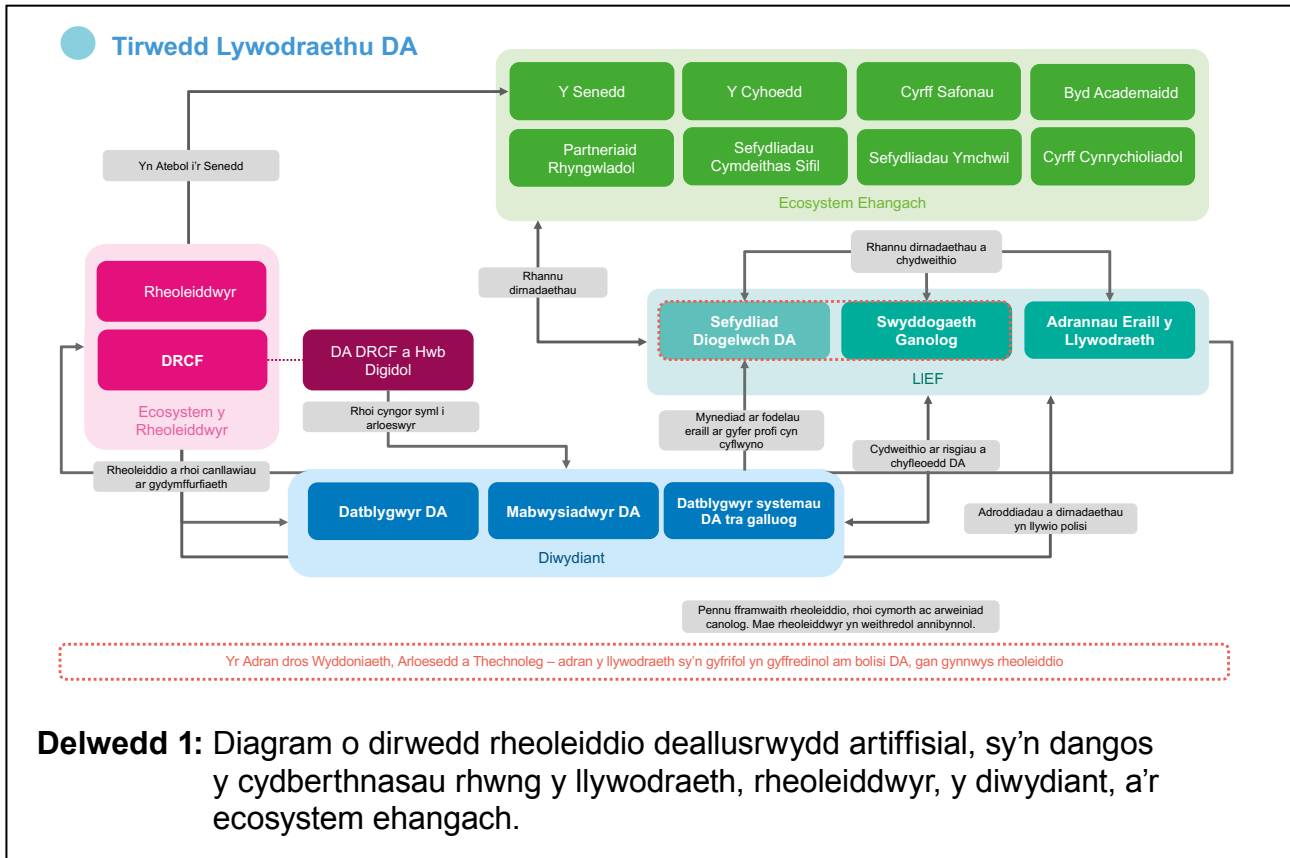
Tirwedd Lywodraethu DA

Y Senedd

Y Cyhoedd

Cyrff Safonau

Byd Academaidd

Partneriaid Rhyngwladol

Sefydliadau Cymdeithas Sifil

Sefydliadau Ymchwil

Cyrff Cynrychioliadol

Ecosystem Ehangach

Yn Atebol i'r Senedd

Rhannu dirnadaethau a chydweithio

Rhannu dirnadaethau

Rheoleiddwyr

DRCF

DA DRCF a Hwb Digidol

Ecosystem y Rheoleiddwyr

Rhoi cyngor syml i arloeswyr

Sefydliad Diogelwch DA

Swyddogaeth Ganolog

Adrannau Eraill y Llywodraeth

LIEF

Mynediad ar fodelau eraill ar gyfer profi cyn cyflwyno

Cydweithio ar risgiau a chyfleoedd DA

Rheoleiddio a rhoi canllawiau ar gydymffurfiaeth

Datblygwyr DA

Mabwysiadwyr DA

Datblygwyr systemau DA tra galluog

Diwydiant

Adroddiadau a dirnadaethau yn llywio polisi

Pennu fframwaith rheoleiddio, rhoi cymorth ac arweiniad canolog. Mae rheoleiddwyr yn weithredol annibynnol.

Yr Adran dros Wyddoniaeth, Arloesedd a Thechnoleg – adran y llywodraeth sy'n gyfrifol yn gyffredinol am bolisi DA, gan gynnwys rheoleiddio

Delwedd 1: Diagram o dirwedd rheoleiddio deallusrwydd artiffisial, sy'n dangos y cydberthnasau rhwng y llywodraeth, rheoleiddwyr, y diwydiant, a'r ecosystem ehangach.